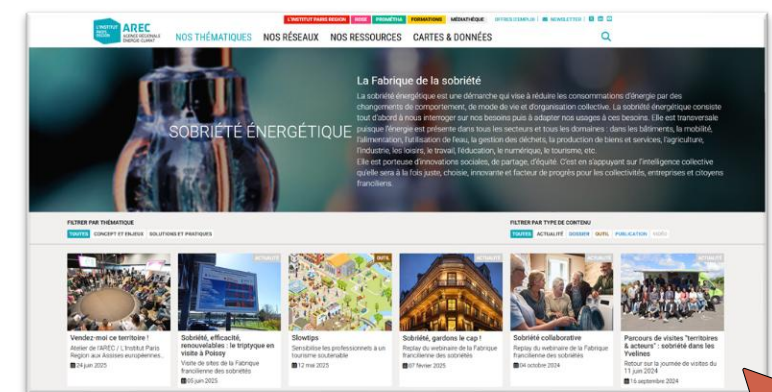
L'INSTITUT PARIS REGION AREC AGENCE RÉGIONALE ÉNERGIE-CLIMAT

L'INSTITUT PARIS REGION ORS PROMÉTHÉA FORMATIONS MÉDIATHÈQUE OFFRES D'EMPLOI NEWSLETTER

NOS THÉMATIQUES NOS RÉSEAUX NOS RESSOURCES CARTES & DONNÉES

SOBRIÉTÉ ÉNERGÉTIQUE

La Fabrique de la sobriété

La sobriété énergétique est une démarche qui vise à réduire les consommations d'énergie par des changements de comportement, de mode de vie et d'organisation collective. La sobriété énergétique consiste tout d'abord à nous interroger sur nos besoins puis à adapter nos usages à ces besoins. Elle est transversale puisque l'énergie est présente dans tous les secteurs et tous les domaines : dans les bâtiments, la mobilité, l'alimentation, l'utilisation de l'eau, la gestion des déchets, la production de biens et services, l'agriculture, l'industrie, les loisirs, le travail, l'éducation, le numérique, le tourisme, etc.
Elle est porteuse d'innovations sociales, de partage, d'équité. C'est en s'appuyant sur l'intelligence collective qu'elle sera à la fois juste, choisie, innovante et facteur de progrès pour les collectivités, entreprises et citoyens franciliens.

FILTRER PAR THÉMATIQUE
TOUTES CONCEPT ET ENJEUX SOLUTIONS ET PRATIQUES

FILTRER PAR TYPE DE CONTENU
TOUTES ACTUALITÉ DOSSIER OUTIL PUBLICATION VIDÉO

Vendez-moi ce territoire !
Atelier de l'AREC / L'Institut Paris Region aux Assises européennes...
24 juin 2025

ACTUALITÉ
Sobriété, efficacité, renouvelables : le triptyque en visite à Poissy
Visite de sites de la Fabrique francilienne des sobriétés
05 juin 2025

INFO
Slowtips
Sensibilise les professionnels à un tourisme soutenable
12 mai 2025

ACTUALITÉ
Sobriété, gardons le cap !
Replay du webinaire de la Fabrique francilienne des sobriétés
07 février 2025

ACTUALITÉ
Sobriété collaborative
Replay du webinaire de la Fabrique francilienne des sobriétés
04 octobre 2024

ACTUALITÉ
Parcours de visites "territoires & acteurs" : sobriété dans les Yvelines
Retour sur la journée de visites du 11 juin 2024
16 septembre 2024